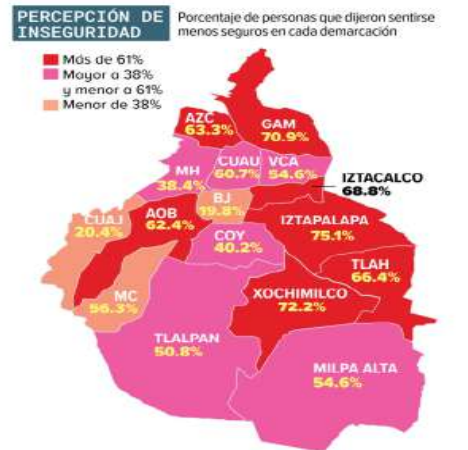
PERCEPCIÓN DE INSEGURIDAD

Porcentaje de personas que dijeron sentirse menos seguros en cada demarcación

Más de 61%
Mayor a 38% y menor a 61%
Menor de 38%

AZC 63.3%
GAM 70.9%
MH 38.4%
CUAU 60.7%
VCA 54.6%
IZTACALCO 68.8%
CUAJ 20.4%
AOB 62.4%
BJ 19.8%
IZTAPALAPA 75.1%
COY 40.2%
TLAH 66.4%
MC 56.3%
XOCHIMILCO 72.2%
TLALPAN 50.8%
MILPA ALTA 54.6%